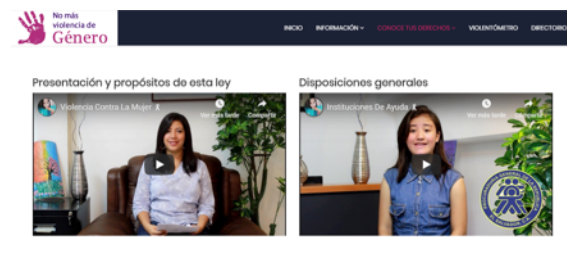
No más violencia de Género

INICIO INFORMACIÓN CONOCE TUS DERECHOS VIOLENTÓMETRO DIRECTORIO

Presentación y propósitos de esta ley

Violencia Contra La Mujer

Ver más tarde Compartir

Disposiciones generales

Instituciones De Ayuda

Ver más tarde Compartir